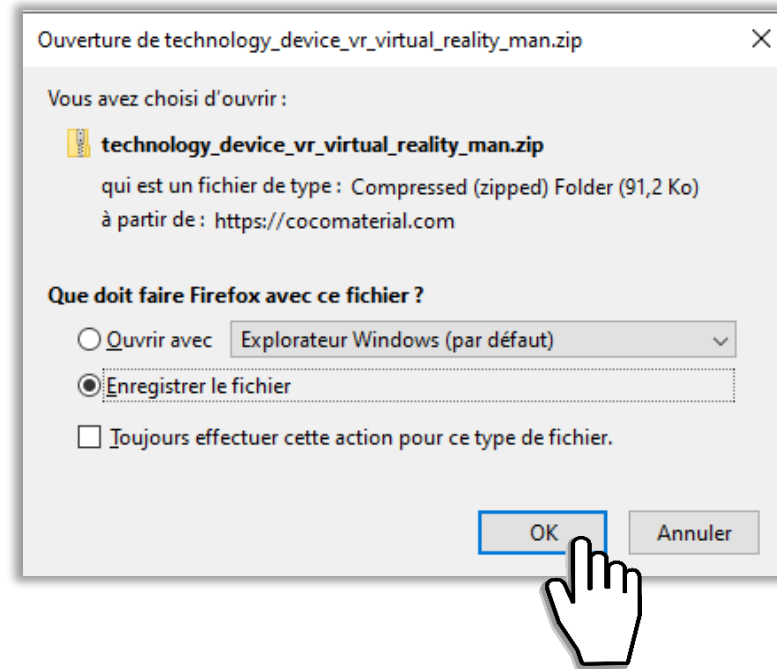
Ouverture de technology_device_vr_virtual_reality_man.zip

Vous avez choisi d'ouvrir :

technology_device_vr_virtual_reality_man.zip

qui est un fichier de type : Compressed (zipped) Folder (91,2 Ko)

à partir de : https://cocomaterial.com

Que doit faire Firefox avec ce fichier ?

Ouvrir avec Explorateur Windows (par défaut)

Enregistrer le fichier

Toujours effectuer cette action pour ce type de fichier.

OK

Annuler